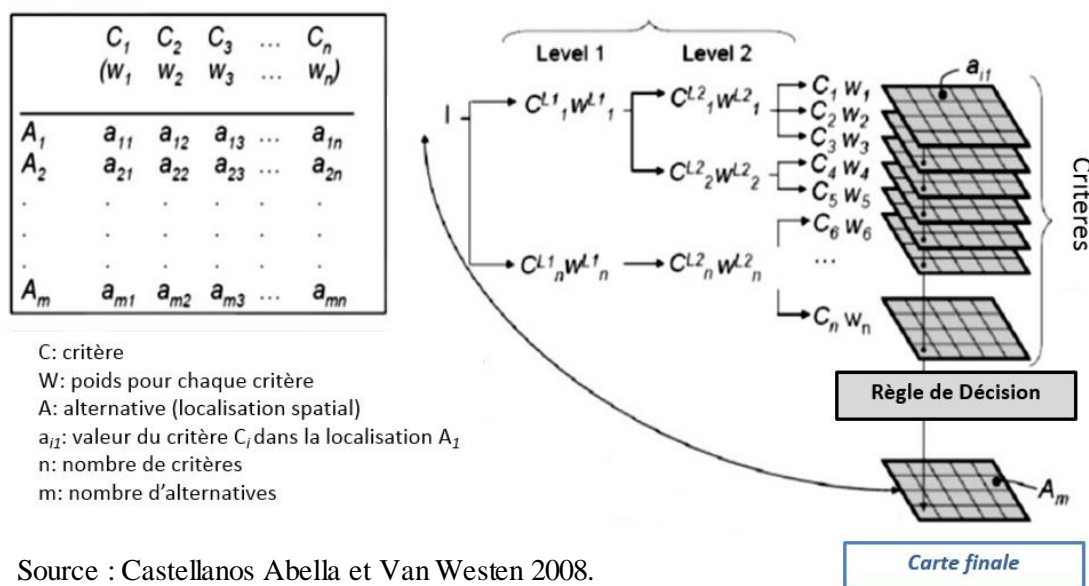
| | $C_1$ $(w_1$ | $C_2$ $w_2$ | $C_3$ $w_3$ | ... ... | $C_n$ $w_n)$ |
|---|---|---|---|---|---|
| $A_1$ | $a_{11}$ | $a_{12}$ | $a_{13}$ | ... | $a_{1n}$ |
| $A_2$ | $a_{21}$ | $a_{22}$ | $a_{23}$ | ... | $a_{2n}$ |
| . | . | . | . | | . |
| . | . | . | . | | . |
| . | . | . | . | | . |
| $A_m$ | $a_{m1}$ | $a_{m2}$ | $a_{m3}$ | ... | $a_{mn}$ |

C: critère
W: poids pour chaque critère
A: alternative (localisation spatial)
$a_{i1}$: valeur du critère $C_i$ dans la localisation $A_1$
n: nombre de critères
m: nombre d'alternatives

Level 1 Level 2

I

$C^{L1}{}_1 w^{L1}{}_1$

$C^{L2}{}_1 w^{L2}{}_1$

$C^{L2}{}_2 w^{L2}{}_2$

$C^{L1}{}_n w^{L1}{}_n$

$C^{L2}{}_n w^{L2}{}_n$

$C_1\ w_1$
$C_2\ w_2$
$C_3\ w_3$
$C_4\ w_4$
$C_5\ w_5$
$C_6\ w_6$
...
$C_n\ w_n$

$a_{i1}$

Criteres

Règle de Décision

$A_m$

Source : Castellanos Abella et Van Westen 2008.

Carte finale